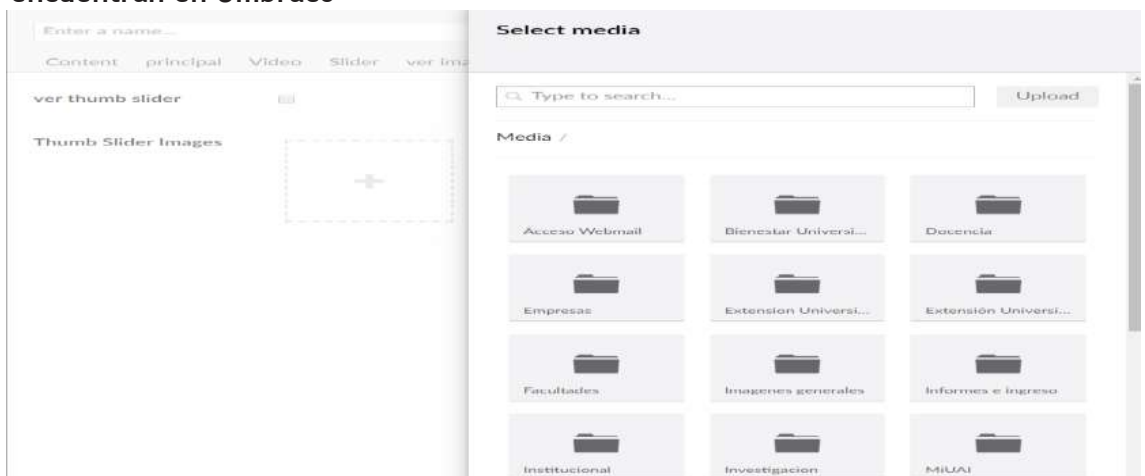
Enter a name...

Content principal Video Slider ver ima

ver thumb slider

Thumb Slider Images

Select media

Type to search...

Upload

Media /

Acceso Webmail

Bienestar Universi...

Docencia

Empresas

Extension Universi...

Extensión Universi...

Facultades

Imagenes generales

Informes e ingreso

Institucional

Investigacion

MiUAI